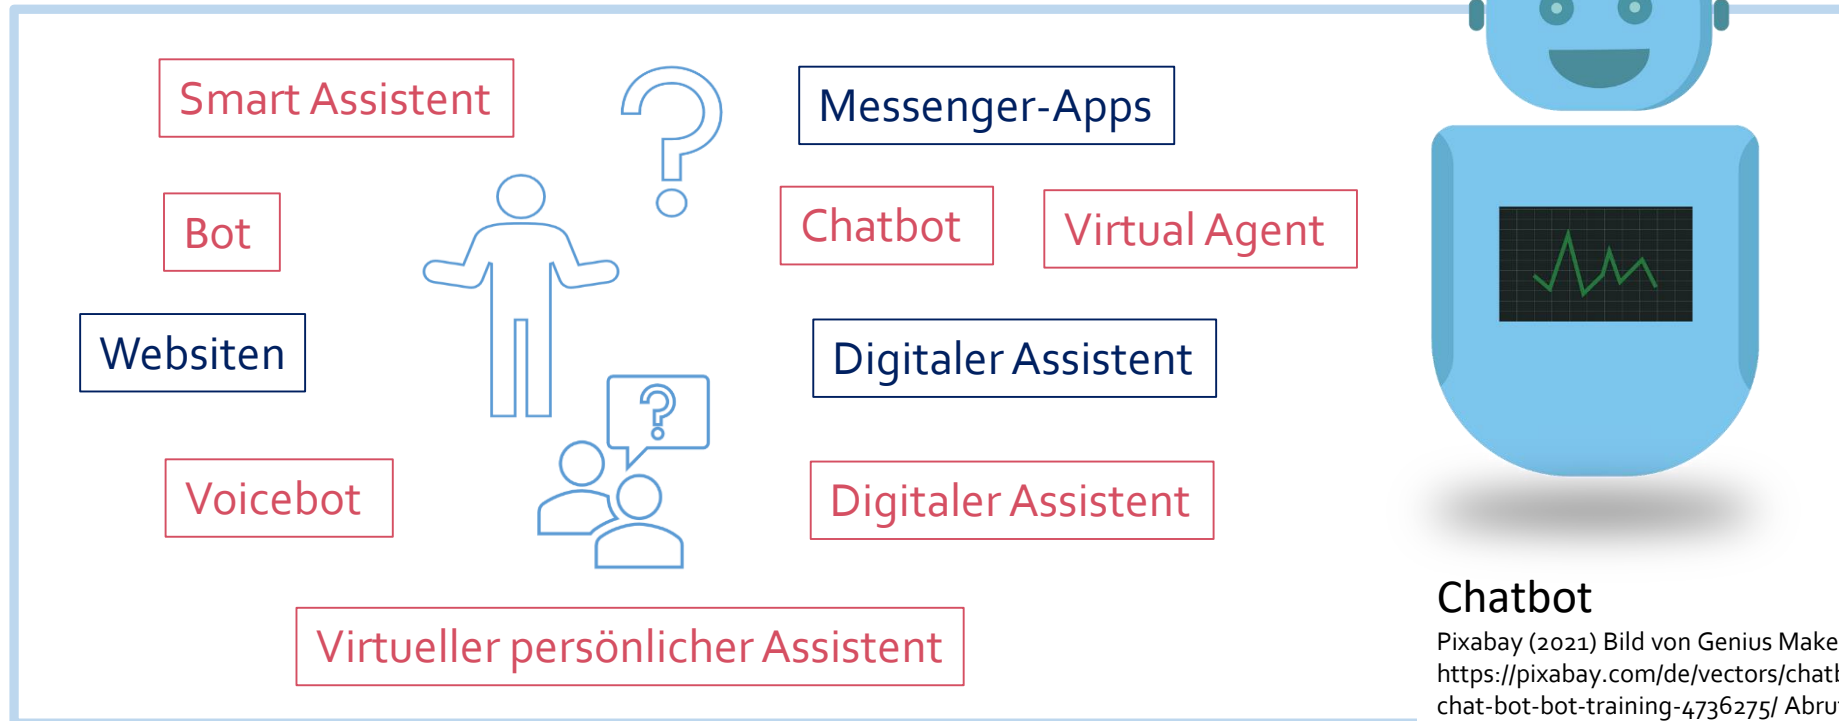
Smart Assistent

Messenger-Apps

Bot

Chatbot

Virtual Agent

Websiten

Digitaler Assistent

Voicebot

Digitaler Assistent

Virtueller persönlicher Assistent

Chatbot

Pixabay (2021) Bild von Genius Make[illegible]
https://pixabay.com/de/vectors/chat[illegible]
chat-bot-bot-training-4736275/ Abru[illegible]